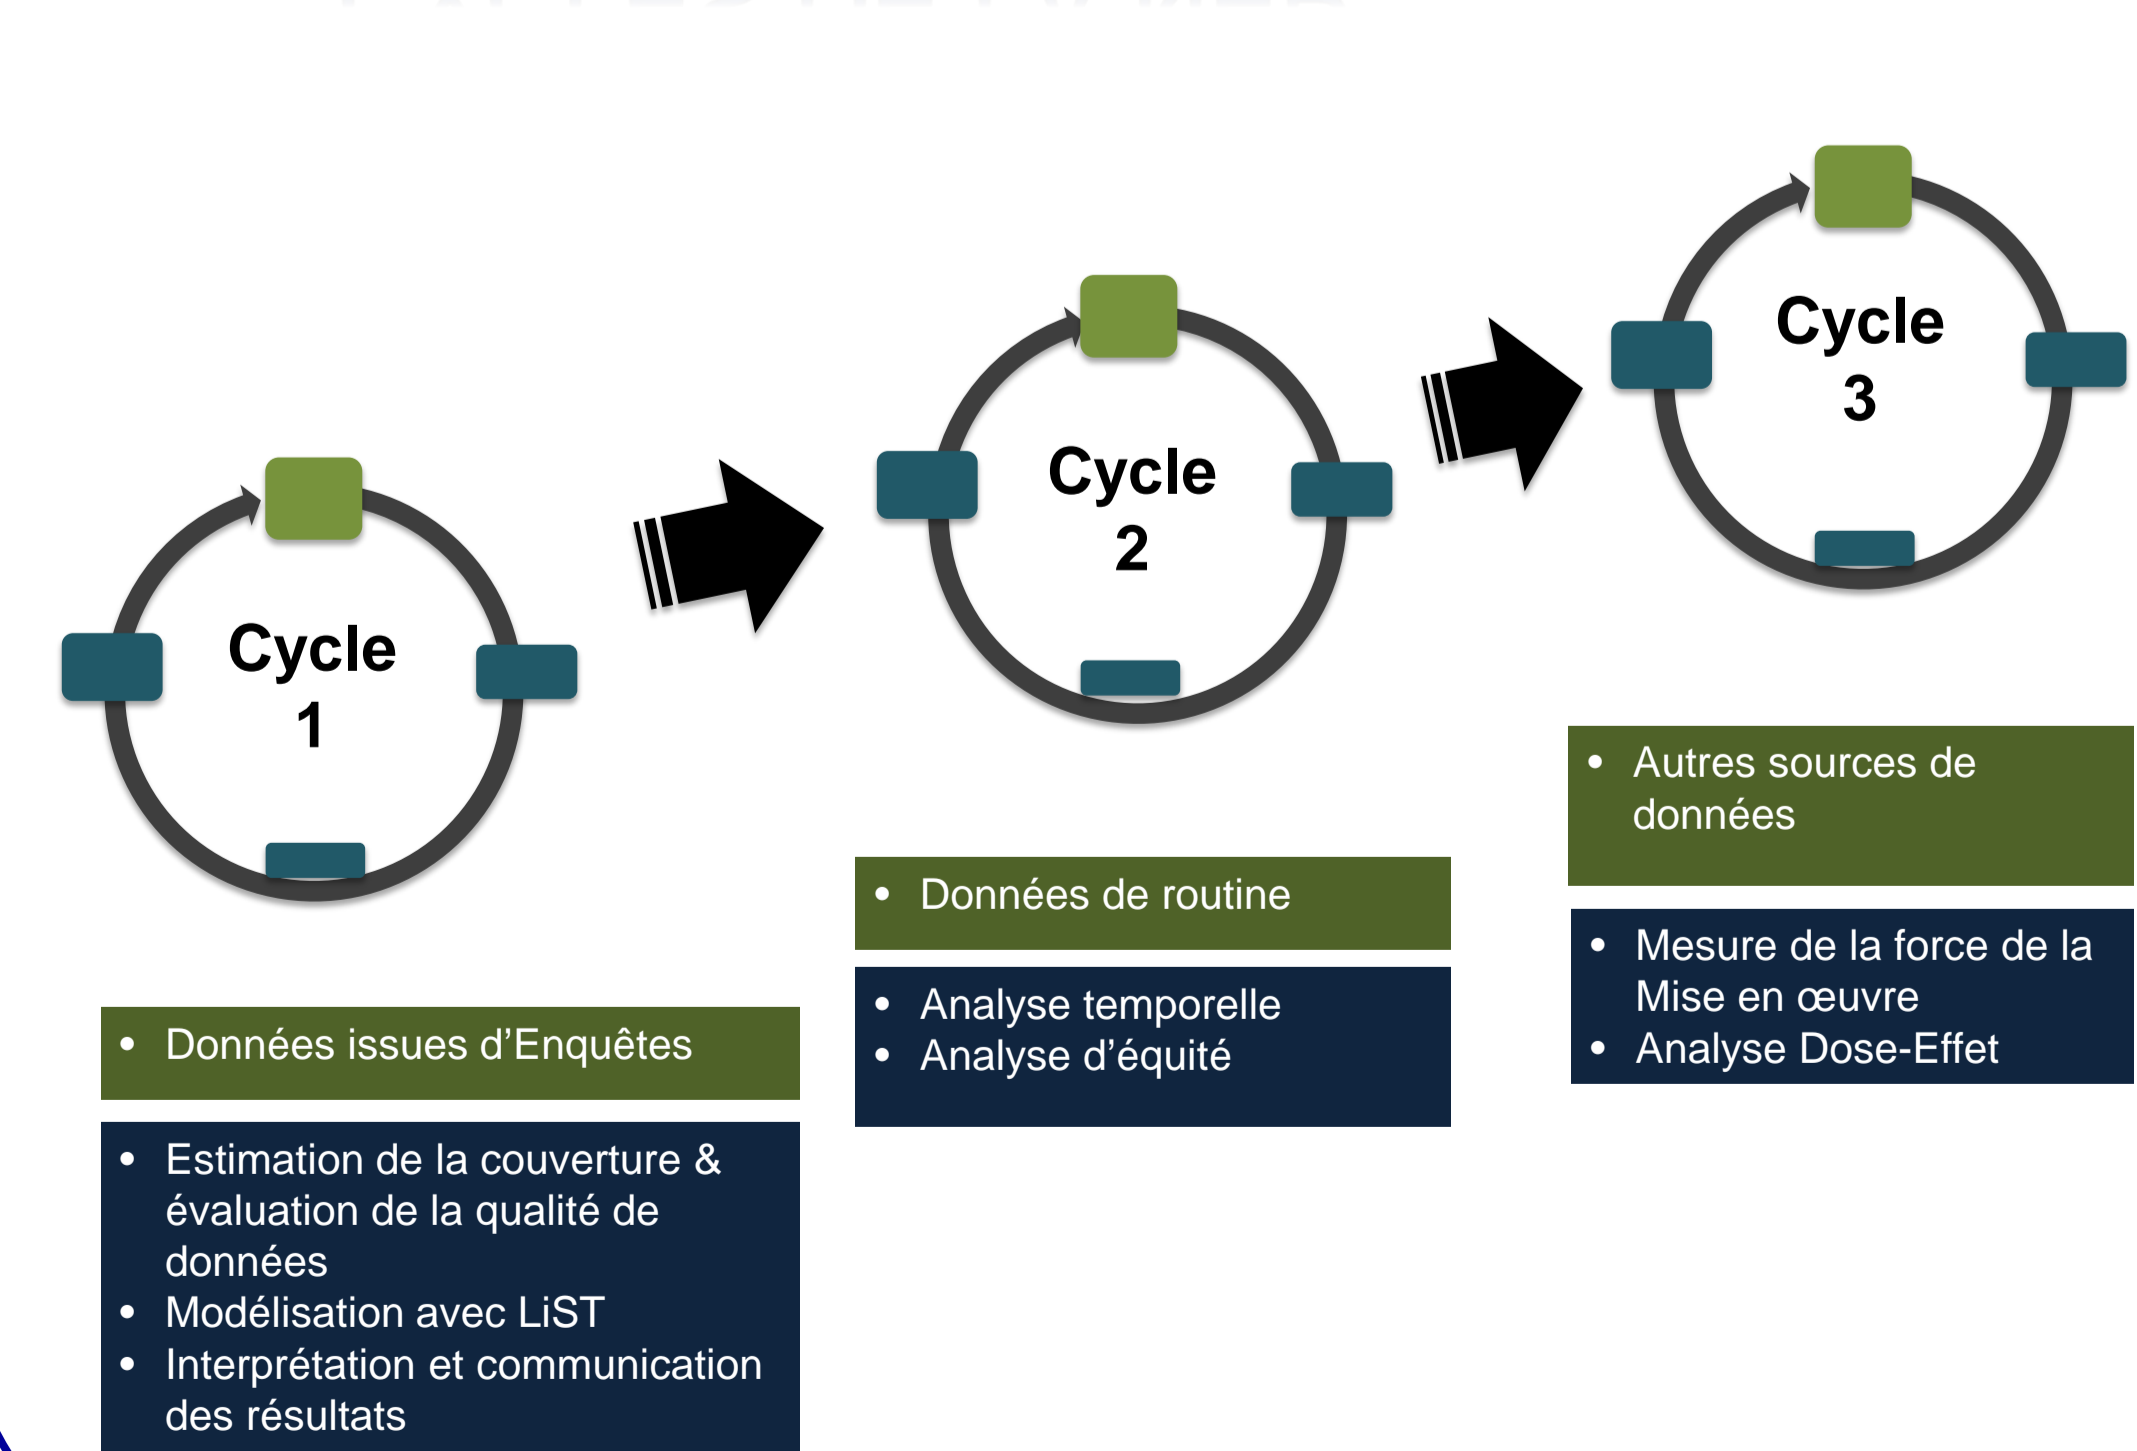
Cycle 1

- Données issues d’Enquêtes

- Estimation de la couverture & évaluation de la qualité de données
- Modélisation avec LiST
- Interprétation et communication des résultats

Cycle 2

- Données de routine

- Analyse temporelle
- Analyse d’équité

Cycle 3

- Autres sources de données

- Mesure de la force de la Mise en œuvre
- Analyse Dose-Effet